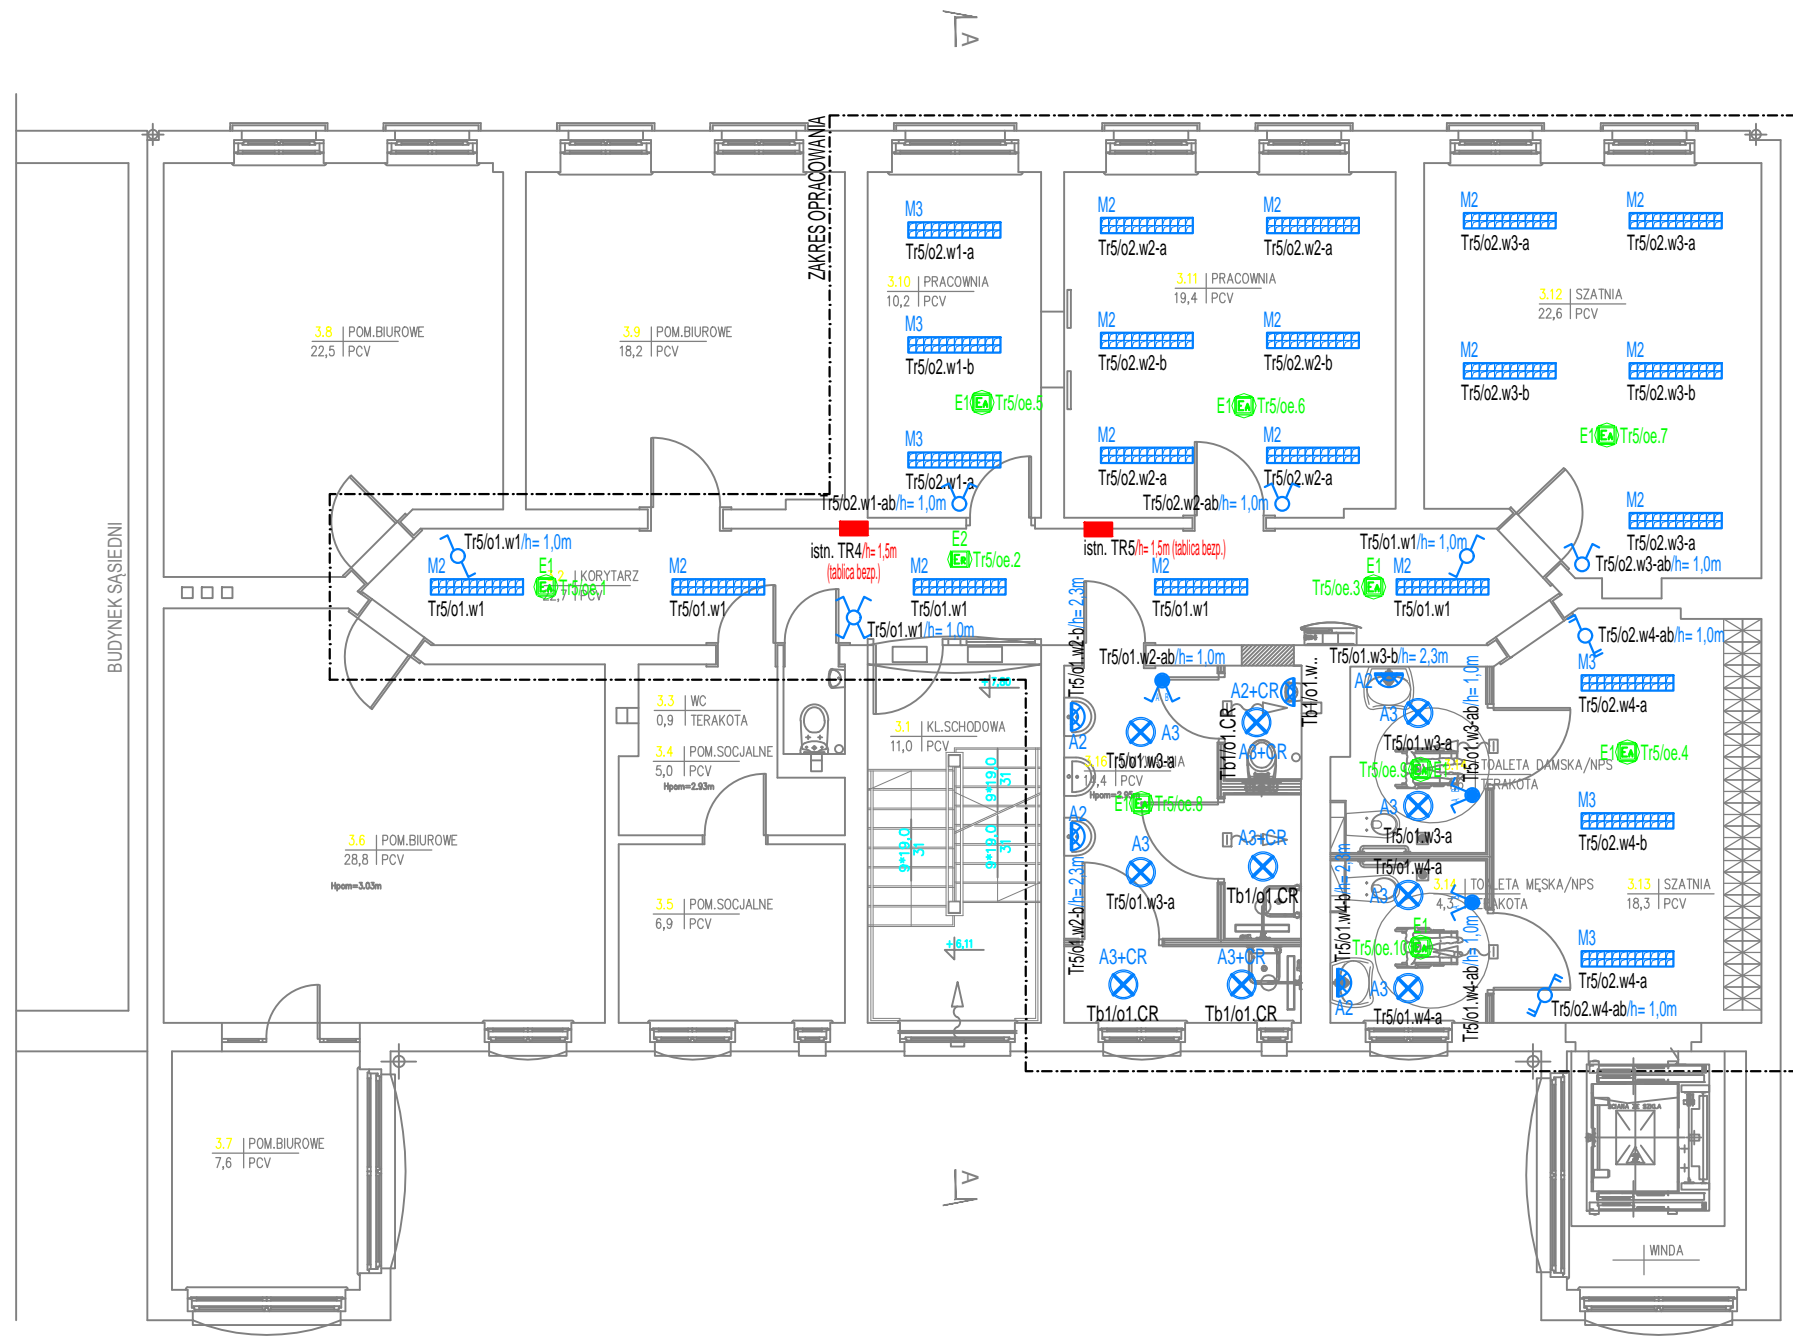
A

A

ZAKRES OPRACOWANIA

BUDYNEK SĄSIEDNI

3.8 | POM.BIUROWE
22,5 | PCV

3.9 | POM.BIUROWE
18,2 | PCV

M3
Tr5/o2.w1-a
3.10 | PRACOWNIA
10,2 | PCV
M3
Tr5/o2.w1-b
E1 Tr5/oe.5
M3
Tr5/o2.w1-a
Tr5/o2.w1-ab/h= 1,0m

M2
Tr5/o2.w2-a
M2
Tr5/o2.w2-a
3.11 | PRACOWNIA
19,4 | PCV
M2
Tr5/o2.w2-b
M2
Tr5/o2.w2-b
E1 Tr5/oe.6
M2
Tr5/o2.w2-a
M2
Tr5/o2.w2-a
Tr5/o2.w2-ab/h= 1,0m

M2
Tr5/o2.w3-a
M2
Tr5/o2.w3-a
3.12 | SZATNIA
22,6 | PCV
M2
Tr5/o2.w3-b
M2
Tr5/o2.w3-b
E1 Tr5/oe.7
M2
Tr5/o2.w3-a
Tr5/o2.w3-ab/h= 1,0m

Tr5/o1.w1/h= 1,0m
M2
E1
3.2 | KORYTARZ
22,7 | PCV
Tr5/oe.1
Tr5/o1.w1
M2
Tr5/o1.w1
istn. TR4/h= 1,5m (tablica bezp.)
E2
Tr5/oe.2
M2
Tr5/o1.w1
Tr5/o1.w1/h= 1,0m
istn. TR5/h= 1,5m (tablica bezp.)
M2
Tr5/o1.w1
Tr5/o1.w1/h= 1,0m
E1 M2
Tr5/oe.3
Tr5/o1.w1

Tr5/o2.w4-ab/h= 1,0m
M3
Tr5/o2.w4-a
E1 Tr5/oe.4
M3
Tr5/o2.w4-b
3.13 | SZATNIA
18,3 | PCV
M3
Tr5/o2.w4-a
Tr5/o2.w4-ab/h= 1,0m

3.3 | WC
0,9 | TERAKOTA
3.4 | POM.SOCJALNE
5,0 | PCV
Hpom=2,93m

3.1 | KL.SCHODOWA
11,0 | PCV
9*19,0
31
9*19,0
31
9*19,0
31
9*19,0
31
+8,11

3.6 | POM.BIUROWE
28,8 | PCV
Hpom=3,03m

3.5 | POM.SOCJALNE
6,9 | PCV

Tr5/o1.w2-ab/h= 1,0m
Tr5/o1.w2-b/h= 2,3m
A2
A3
A2+CR
Tb1/o1.CR
A3+CR
3.16
19,4 | PCV
Tr5/o1.w3-a
E1 Tr5/oe.8
A2
A3
Tr5/o1.w3-a
A3+CR
Tb1/o1.CR
Tr5/o1.w2-b/h= 2,3m
A3+CR
Tb1/o1.CR
A3+CR
Tb1/o1.CR
Tb1/o1.w...

Tr5/o1.w3-b/h= 2,3m
A2
A3
Tr5/o1.w3-a
Tr5/o1.w3-ab/h= 1,0m
TOALETA DAMSKA/NPS
TERAKOTA
Tr5/oe.9
A3
Tr5/o1.w3-a
Tr5/o1.w4-a
A3
3.14 | TOALETA MĘSKA/NPS
4,3 | TERAKOTA
Tr5/o1.w4-b/h= 2,3m
E1
Tr5/oe.10
A3
A2
Tr5/o1.w4-a
Tr5/o1.w4-ab/h= 1,0m

3.7 | POM.BIUROWE
7,6 | PCV

WINDA